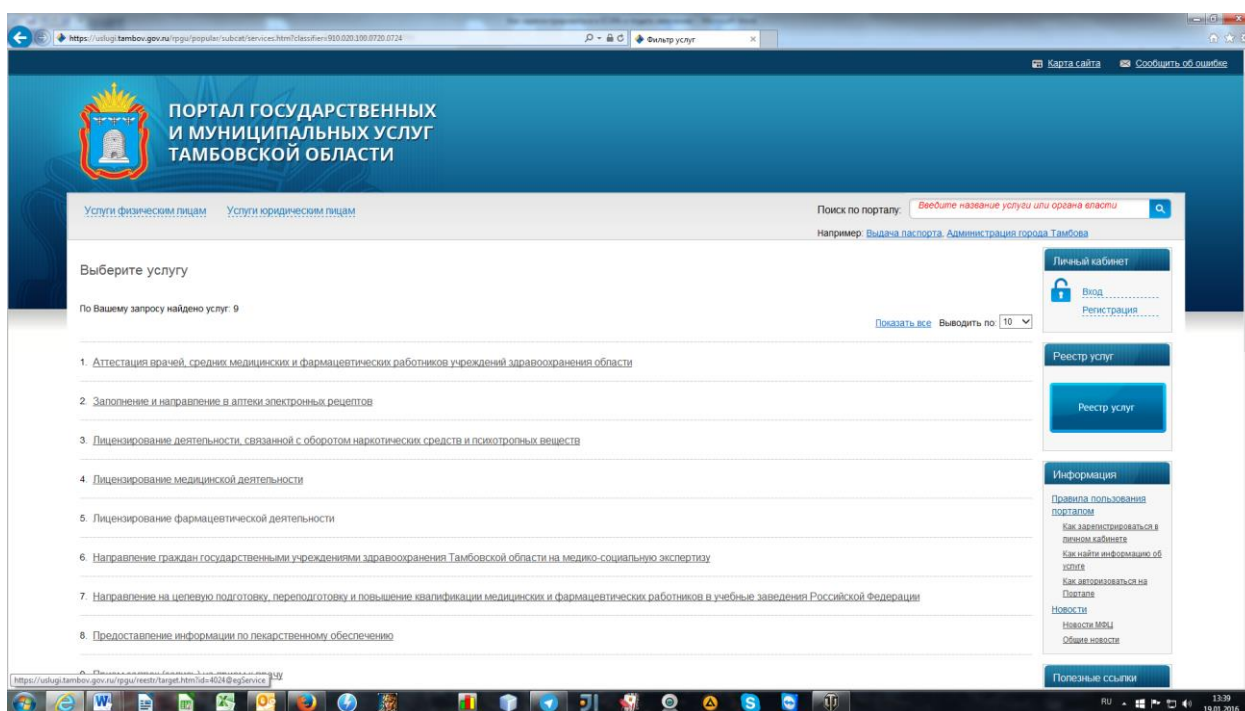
https://uslugi.tambov.gov.ru/rpgu/popular/subcat/services.htm?classifier=910.020.100.0720.0724

Фильтр услуг

Карта сайта   Сообщить об ошибке

ПОРТАЛ ГОСУДАРСТВЕННЫХ И МУНИЦИПАЛЬНЫХ УСЛУГ ТАМБОВСКОЙ ОБЛАСТИ

Услуги физическим лицам   Услуги юридическим лицам

Поиск по порталу: Введите название услуги или органа власти

Например: Выдача паспорта, Администрация города Тамбова

Выберите услугу

По Вашему запросу найдено услуг: 9

Показать все   Выводить по: 10

1. Аттестация врачей, средних медицинских и фармацевтических работников учреждений здравоохранения области

2. Заполнение и направление в аптеки электронных рецептов

3. Лицензирование деятельности, связанной с оборотом наркотических средств и психотропных веществ

4. Лицензирование медицинской деятельности

5. Лицензирование фармацевтической деятельности

6. Направление граждан государственными учреждениями здравоохранения Тамбовской области на медико-социальную экспертизу

7. Направление на целевую подготовку, переподготовку и повышение квалификации медицинских и фармацевтических работников в учебные заведения Российской Федерации

8. Предоставление информации по лекарственному обеспечению

9. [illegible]

https://uslugi.tambov.gov.ru/rpgu/reestr/target.htm?id=4024@egService

Личный кабинет
Вход
Регистрация

Реестр услуг
Реестр услуг

Информация
Правила пользования порталом
Как зарегистрироваться в личном кабинете
Как найти информацию об услуге
Как авторизоваться на Портале
Новости
Новости МФЦ
Общие новости

Полезные ссылки

RU 13:39 19.01.2016